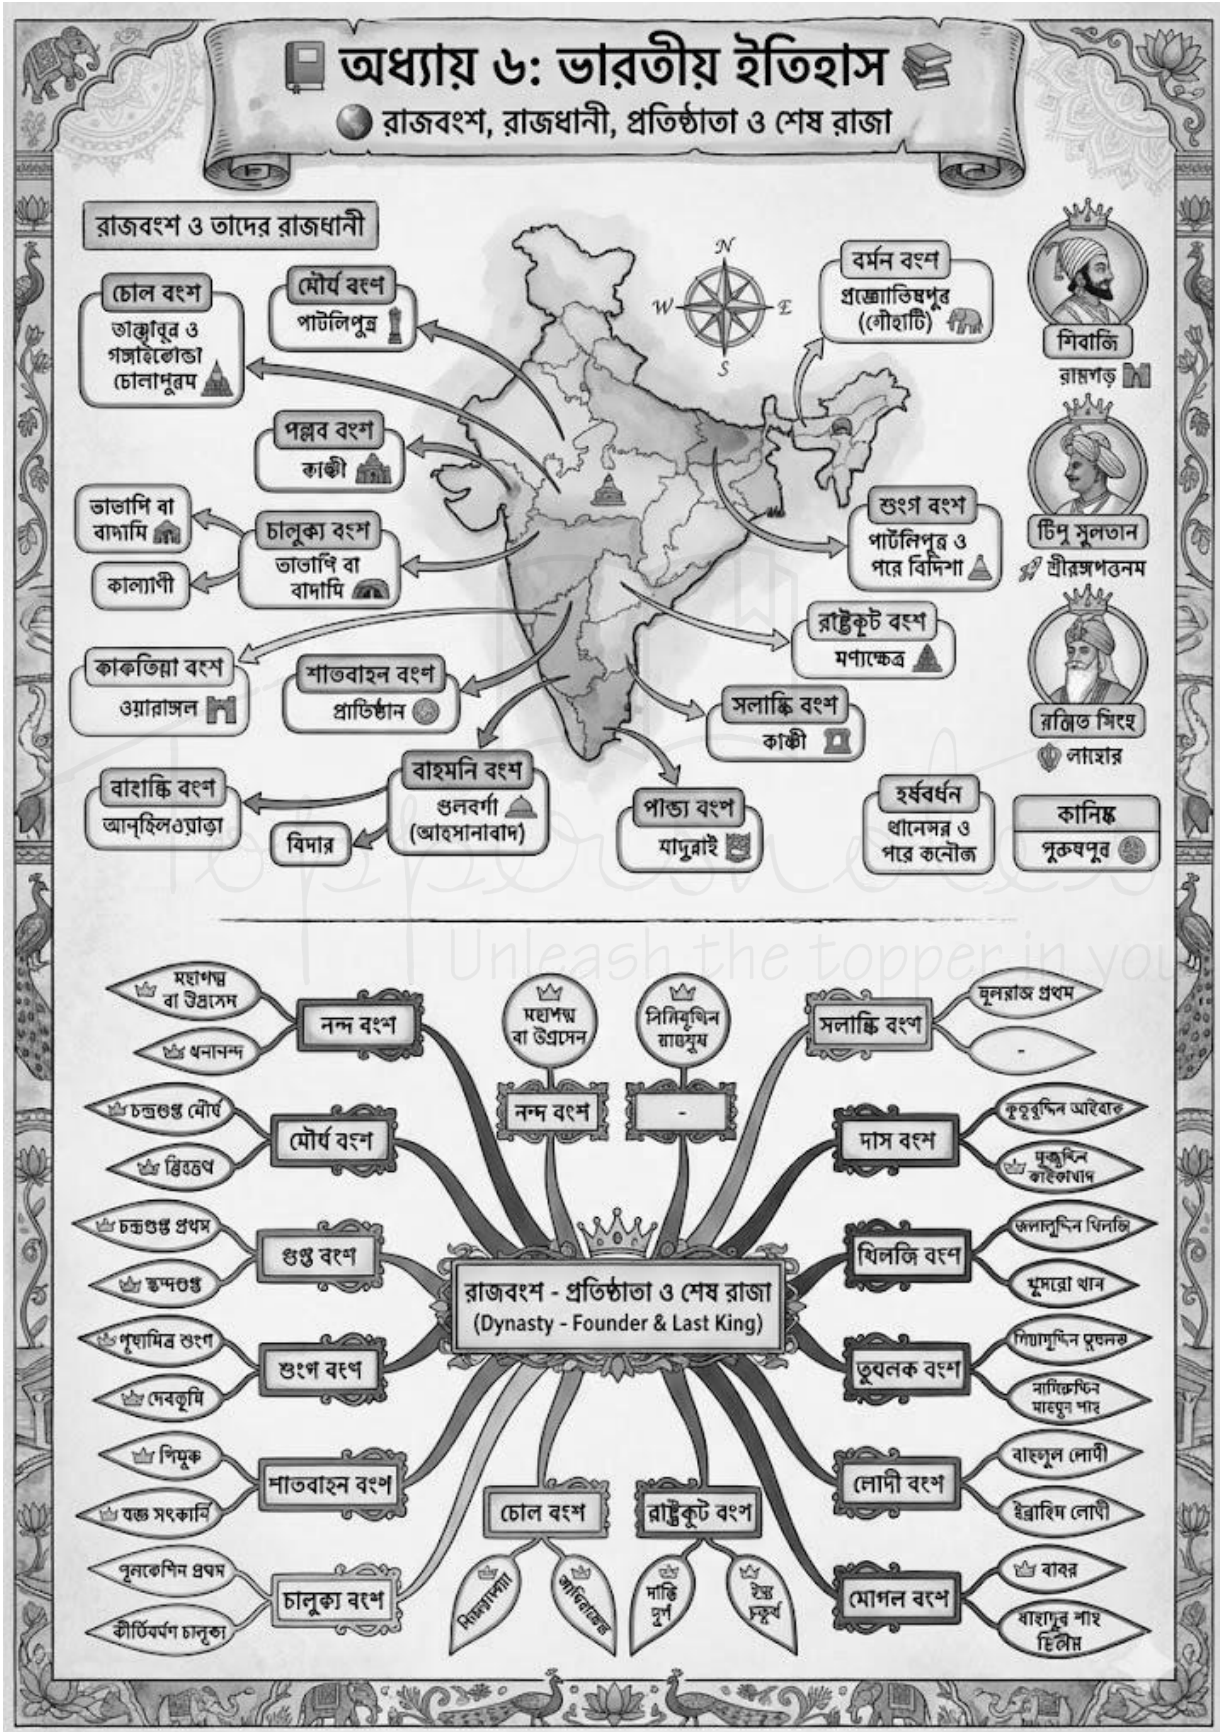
অধ্যায় ৬: ভারতীয় ইতিহাস
রাজবংশ, রাজধানী, প্রতিষ্ঠাতা ও শেষ রাজা

রাজবংশ ও তাদের রাজধানী

চোল বংশ
তাঞ্জোবুর ও গঙ্গাইকোন্ডা চোলাপুরম

মৌর্য বংশ
পাটলিপুত্র

বর্মন বংশ
প্রজ্যোতিষপুর (গৌহাটি)

N W E S

শিবাজি
রায়গড়

পল্লব বংশ
কাঞ্চী

ভাতাপি বা বাদামি

চালুক্য বংশ
ভাতাপি বা বাদামি

কল্যাণী

শুঙ্গ বংশ
পাটলিপুত্র ও পরে বিদিশা

টিপু সুলতান
শ্রীরঙ্গপত্তনম

রাষ্ট্রকূট বংশ
মণ্যক্ষেত্র

কাকতিয়া বংশ
ওয়ারাঙ্গল

শাতবাহন বংশ
প্রতিষ্ঠান

সলাঙ্কি বংশ
কাঞ্চী

রঞ্জিত সিংহ
লাহোর

বাহমনি বংশ
গুলবর্গা (আহসানাবাদ)

বাঘেল্কি বংশ
আনহিলওয়াড়া

বিদার

পান্ড্য বংশ
মাদুরাই

হর্ষবর্ধন
থানেসর ও পরে কনৌজ

কানিষ্ক
পুরুষপুর

Unleash the topper in you

মহাপদ্ম বা উগ্রসেন
নন্দ বংশ
ধনানন্দ

মহাপদ্ম বা উগ্রসেন
নন্দ বংশ

সিনিবৃত্তিন রাজসুয়
-

সলাঙ্কি বংশ
মূলরাজ প্রথম
-

চন্দ্রগুপ্ত মৌর্য
মৌর্য বংশ
বৃহদ্রথ

দাস বংশ
কুতুবুদ্দিন আইবক
মুজুদ্দিন কাইকোবাদ

চন্দ্রগুপ্ত প্রথম
গুপ্ত বংশ
স্কন্দগুপ্ত

রাজবংশ - প্রতিষ্ঠাতা ও শেষ রাজা
(Dynasty - Founder & Last King)

খিলজি বংশ
জালালুদ্দিন খিলজি
খুসরো খান

পুষ্যমিত্র শুঙ্গ
শুঙ্গ বংশ
দেবভূমি

তুঘলক বংশ
গিয়াসুদ্দিন তুঘলক
নাসিরুদ্দিন মাহমুদ শাহ

সিমুক
শাতবাহন বংশ
যজ্ঞ সংকার্নি

চোল বংশ
বিজয়ালয়
অধিরাজেন্দ্র

রাষ্ট্রকূট বংশ
দান্তি দুর্গ
ইন্দ্র চতুর্থ

লোদী বংশ
বাহলুল লোদী
ইব্রাহিম লোদী

পুলকেশিন প্রথম
চালুক্য বংশ
কীর্তিবর্মণ চালুক্য

মোগল বংশ
বাবর
বাহাদুর শাহ দ্বিতীয়